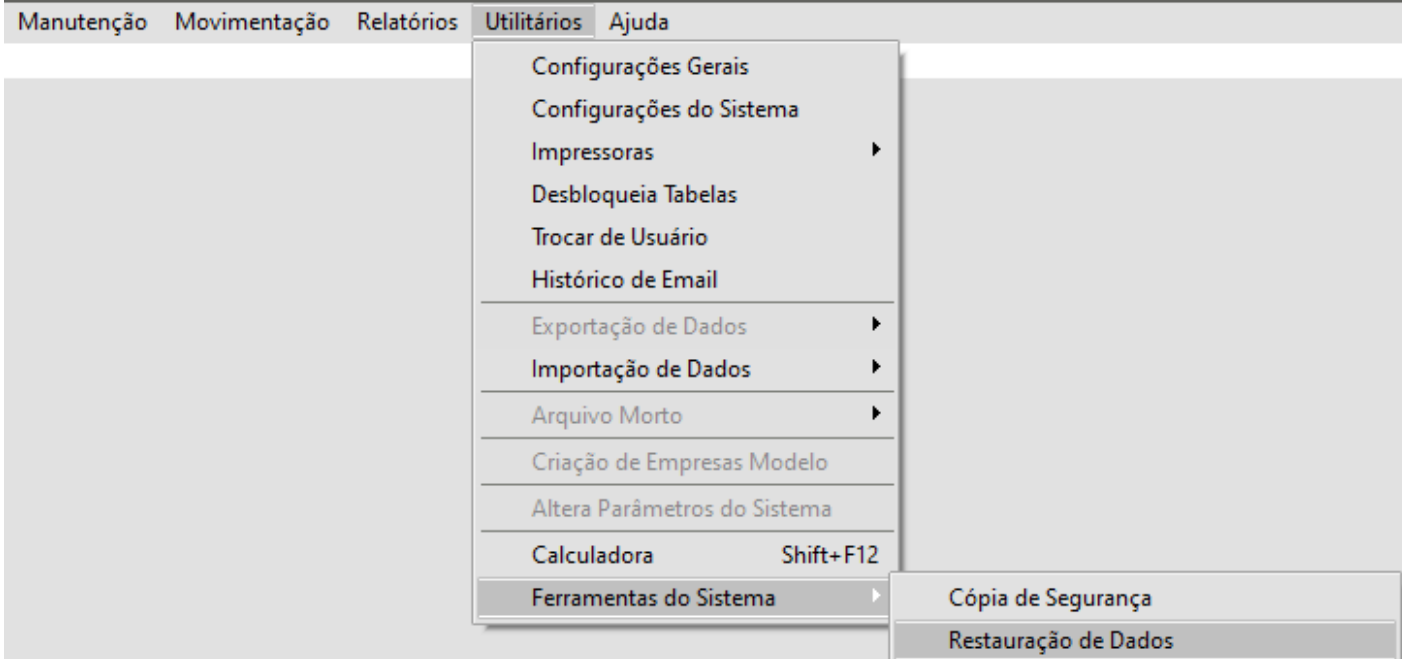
Manutenção Movimentação Relatórios Utilitários Ajuda

Configurações Gerais
Configurações do Sistema
Impressoras
Desbloqueia Tabelas
Trocar de Usuário
Histórico de Email
Exportação de Dados
Importação de Dados
Arquivo Morto
Criação de Empresas Modelo
Altera Parâmetros do Sistema
Calculadora Shift+F12
Ferramentas do Sistema

Cópia de Segurança
Restauração de Dados